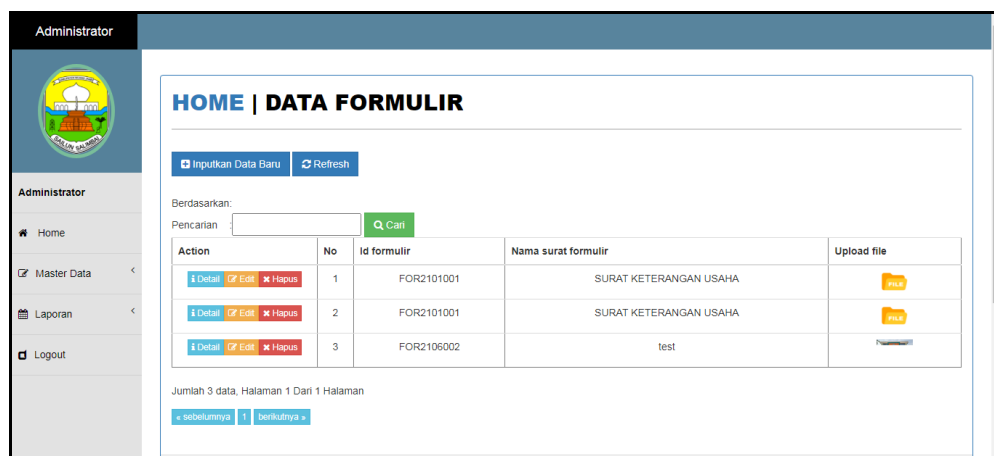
Administrator

Administrator

Home

Master Data

Laporan

Logout

HOME | DATA FORMULIR

Inputkan Data Baru Refresh

Berdasarkan:

Pencarian : Cari

| Action | No | Id formulir | Nama surat formulir | Upload file |
|---|---|---|---|---|
| Detail Edit Hapus | 1 | FOR2101001 | SURAT KETERANGAN USAHA | FILE |
| Detail Edit Hapus | 2 | FOR2101001 | SURAT KETERANGAN USAHA | FILE |
| Detail Edit Hapus | 3 | FOR2106002 | test | |

Jumlah 3 data, Halaman 1 Dari 1 Halaman

« sebelumnya 1 berikutnya »